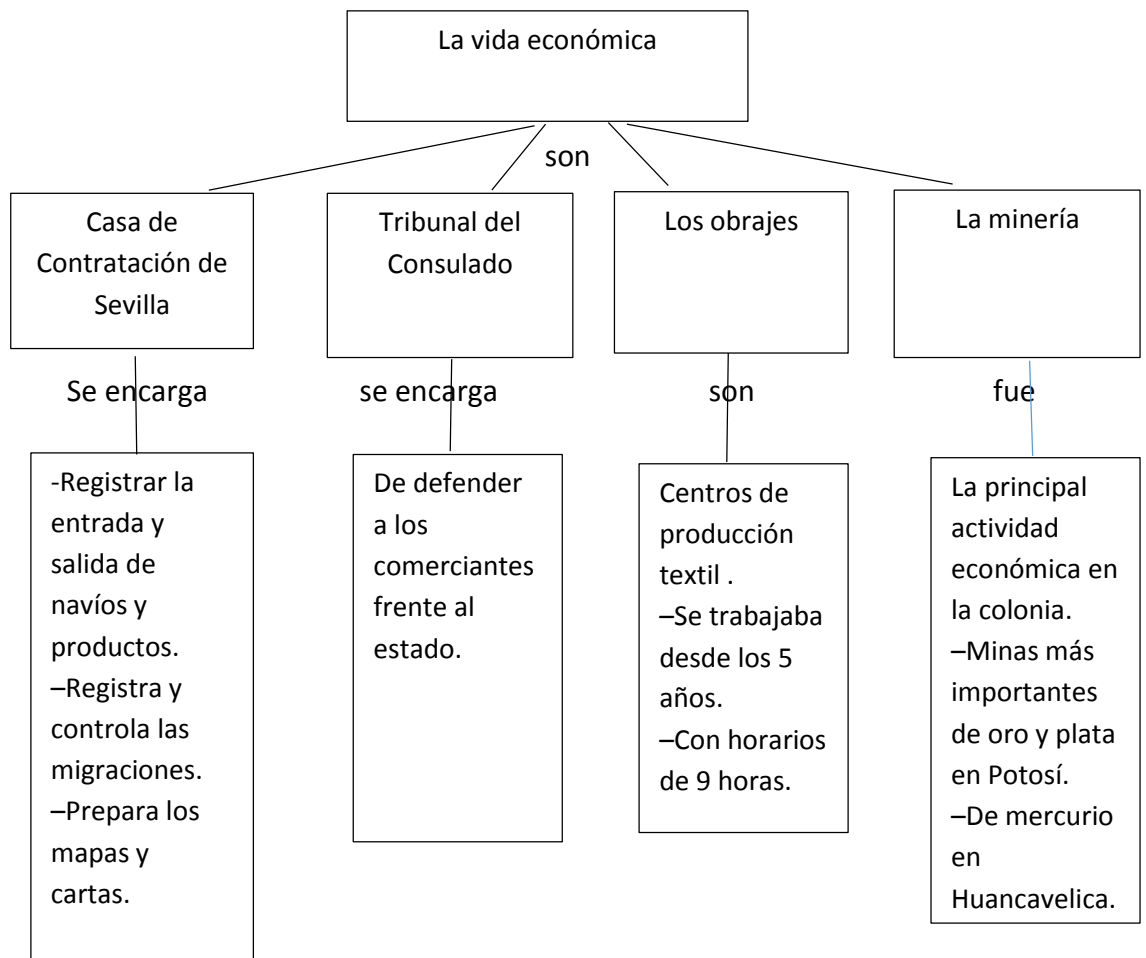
La vida económica

son

Casa de Contratación de Sevilla

Se encarga

-Registrar la entrada y salida de navíos y productos.
–Registra y controla las migraciones.
–Prepara los mapas y cartas.

Tribunal del Consulado

se encarga

De defender a los comerciantes frente al estado.

Los obrajes

son

Centros de producción textil .
–Se trabajaba desde los 5 años.
–Con horarios de 9 horas.

La minería

fue

La principal actividad económica en la colonia.
–Minas más importantes de oro y plata en Potosí.
–De mercurio en Huancavelica.